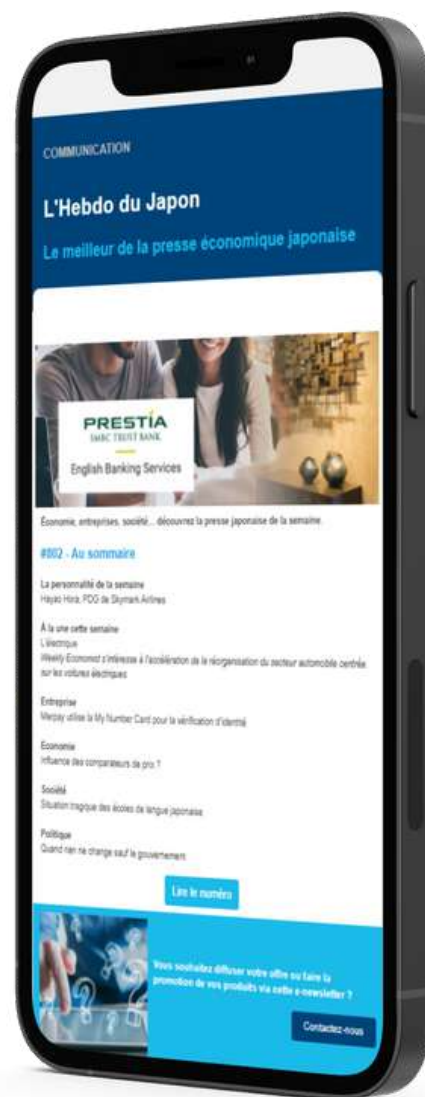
COMMUNICATION

L'Hebdo du Japon

Le meilleur de la presse économique japonaise

PRESTIA
SMBC TRUST BANK

English Banking Services

Économie, entreprises, société... découvrez la presse japonaise de la semaine.

#802 - Au sommaire

La personnalité de la semaine
Hayao Hora, PDG de Skymark Airlines

À la une cette semaine
L'électrique
Weekly Economist s'intéresse à l'accélération de la réorganisation du secteur automobile centrée sur les voitures électriques

Entreprise
Merpay utilise la My Number Card pour la vérification d'identité

Économie
Influence des comparateurs de prix ?

Société
Situation tragique des écoles de langue japonaise

Politique
Quand rien ne change sauf le gouvernement

Lire le numéro

Vous souhaitez diffuser votre offre ou faire la promotion de vos produits via cette e-newsletter ?

Contactez-nous